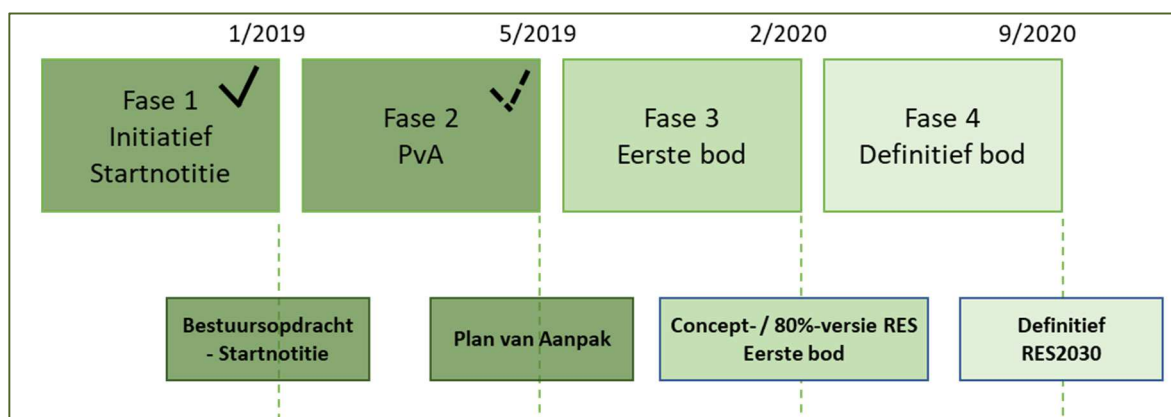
1/2019

5/2019

2/2020

9/2020

Fase 1
Initiatief
Startnotitie

Fase 2
PvA

Fase 3
Eerste bod

Fase 4
Definitief bod

Bestuursopdracht - Startnotitie

Plan van Aanpak

Concept- / 80%-versie RES
Eerste bod

Definitief
RES2030